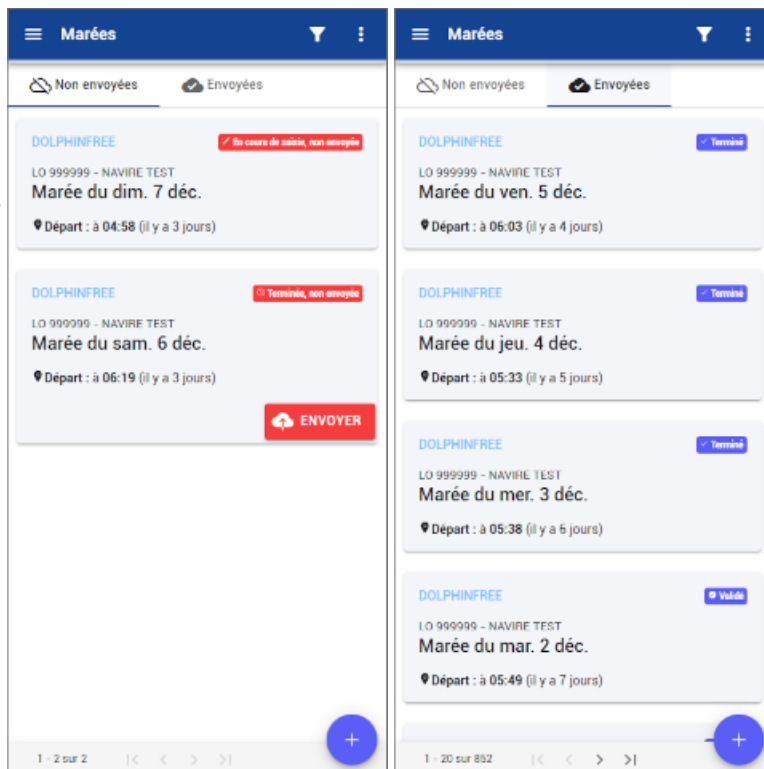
Marées

Non envoyées
Envoyées

DOLPHINFREE
En cours de saisie, non envoyée
LO 999999 - NAVIRE TEST
Marée du dim. 7 déc.
Départ : à 04:58 (il y a 3 jours)

DOLPHINFREE
Terminée, non envoyée
LO 999999 - NAVIRE TEST
Marée du sam. 6 déc.
Départ : à 06:19 (il y a 3 jours)
ENVOYER

1 - 2 sur 2

Marées

Non envoyées
Envoyées

DOLPHINFREE
Terminé
LO 999999 - NAVIRE TEST
Marée du ven. 5 déc.
Départ : à 06:03 (il y a 4 jours)

DOLPHINFREE
Terminé
LO 999999 - NAVIRE TEST
Marée du jeu. 4 déc.
Départ : à 05:33 (il y a 5 jours)

DOLPHINFREE
Terminé
LO 999999 - NAVIRE TEST
Marée du mer. 3 déc.
Départ : à 05:38 (il y a 6 jours)

DOLPHINFREE
Validé
LO 999999 - NAVIRE TEST
Marée du mar. 2 déc.
Départ : à 05:49 (il y a 7 jours)

1 - 20 sur 852